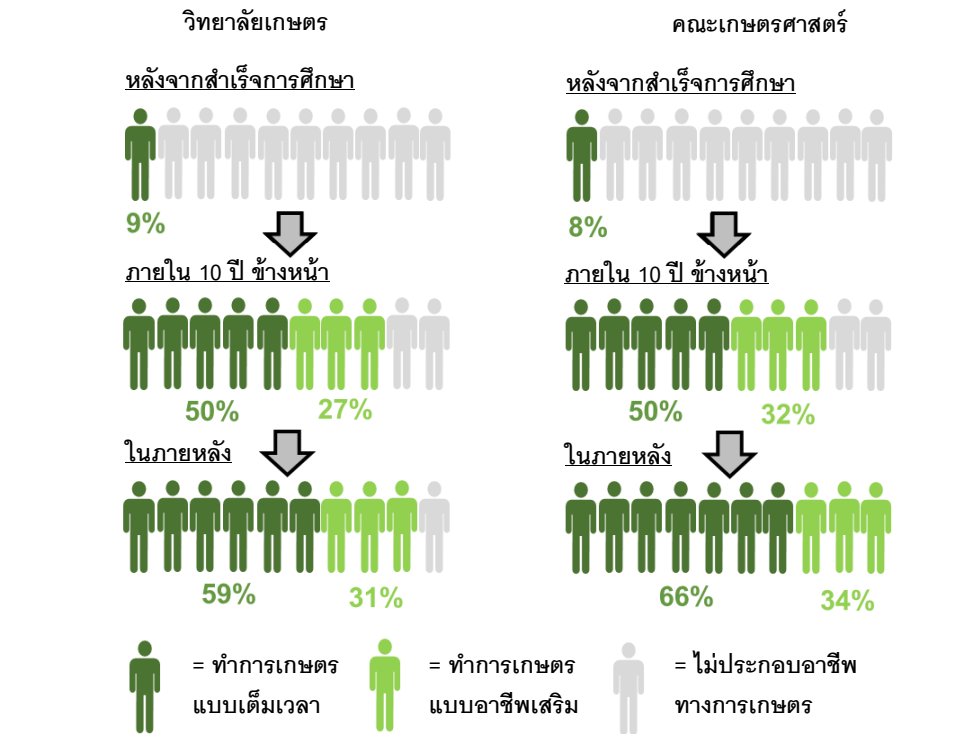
วิทยาลัยเกษตร

หลังจากสำเร็จการศึกษา

9%

ภายใน 10 ปี ข้างหน้า

50%

27%

ในภายหลัง

59%

31%

คณะเกษตรศาสตร์

หลังจากสำเร็จการศึกษา

8%

ภายใน 10 ปี ข้างหน้า

50%

32%

ในภายหลัง

66%

34%

= ทำการเกษตร แบบเต็มเวลา

= ทำการเกษตร แบบอาชีพเสริม

= ไม่ประกอบอาชีพ ทางการเกษตร